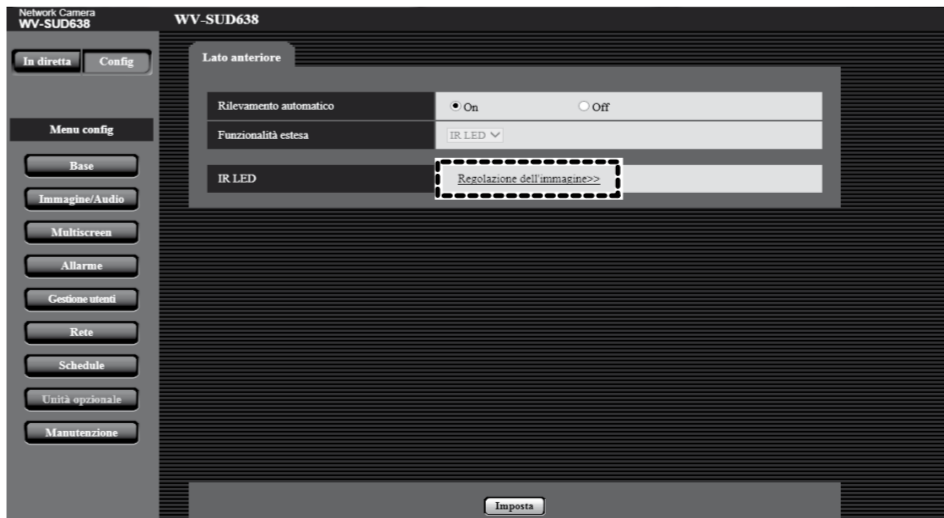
Network Camera
WV-SUD638

WV-SUD638

In diretta
Config

Menu config

Base
Immagine/Audio
Multiscreen
Allarme
Gestione utenti
Rete
Schedule
Unità opzionale
Manutenzione

Lato anteriore

| Rilevamento automatico | On Off |
|---|---|
| Funzionalità estesa | IR LED |

| IR LED | Regolazione dell'immagine>> |
|---|---|

Imposta